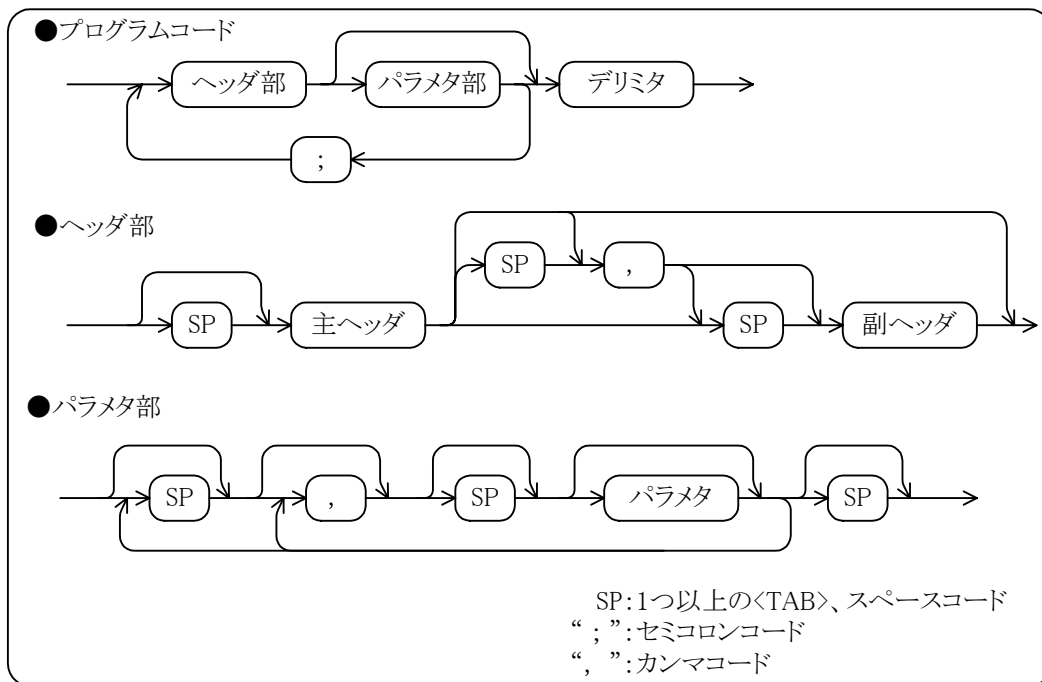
●プログラムコード

ヘッダ部 パラメタ部 デリミタ

;

●ヘッダ部

SP 主ヘッダ SP , SP 副ヘッダ

●パラメタ部

SP , SP パラメタ SP

SP:1つ以上の〈TAB〉、スペースコード
“ ; ”:セミコロンコード
“ , ”:カンマコード